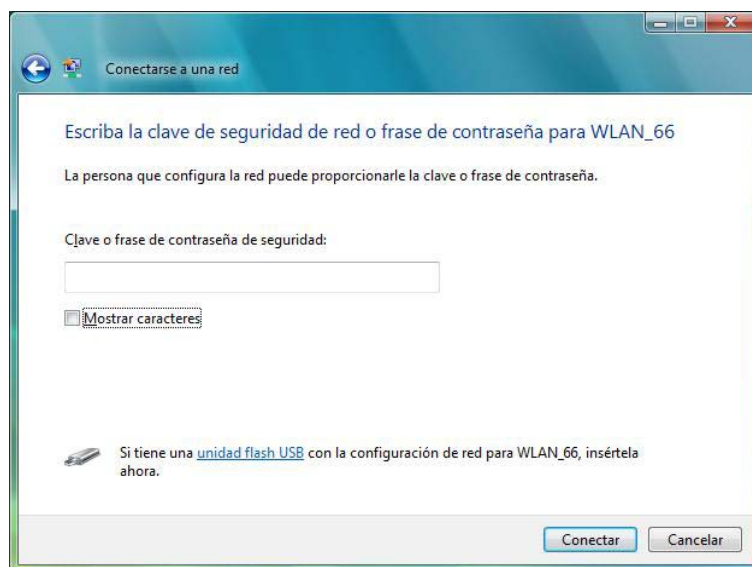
Conectarse a una red

Escriba la clave de seguridad de red o frase de contraseña para WLAN_66

La persona que configura la red puede proporcionarle la clave o frase de contraseña.

Clave o frase de contraseña de seguridad:

Mostrar caracteres

Si tiene una unidad flash USB con la configuración de red para WLAN_66, insértela ahora.

Conectar Cancelar